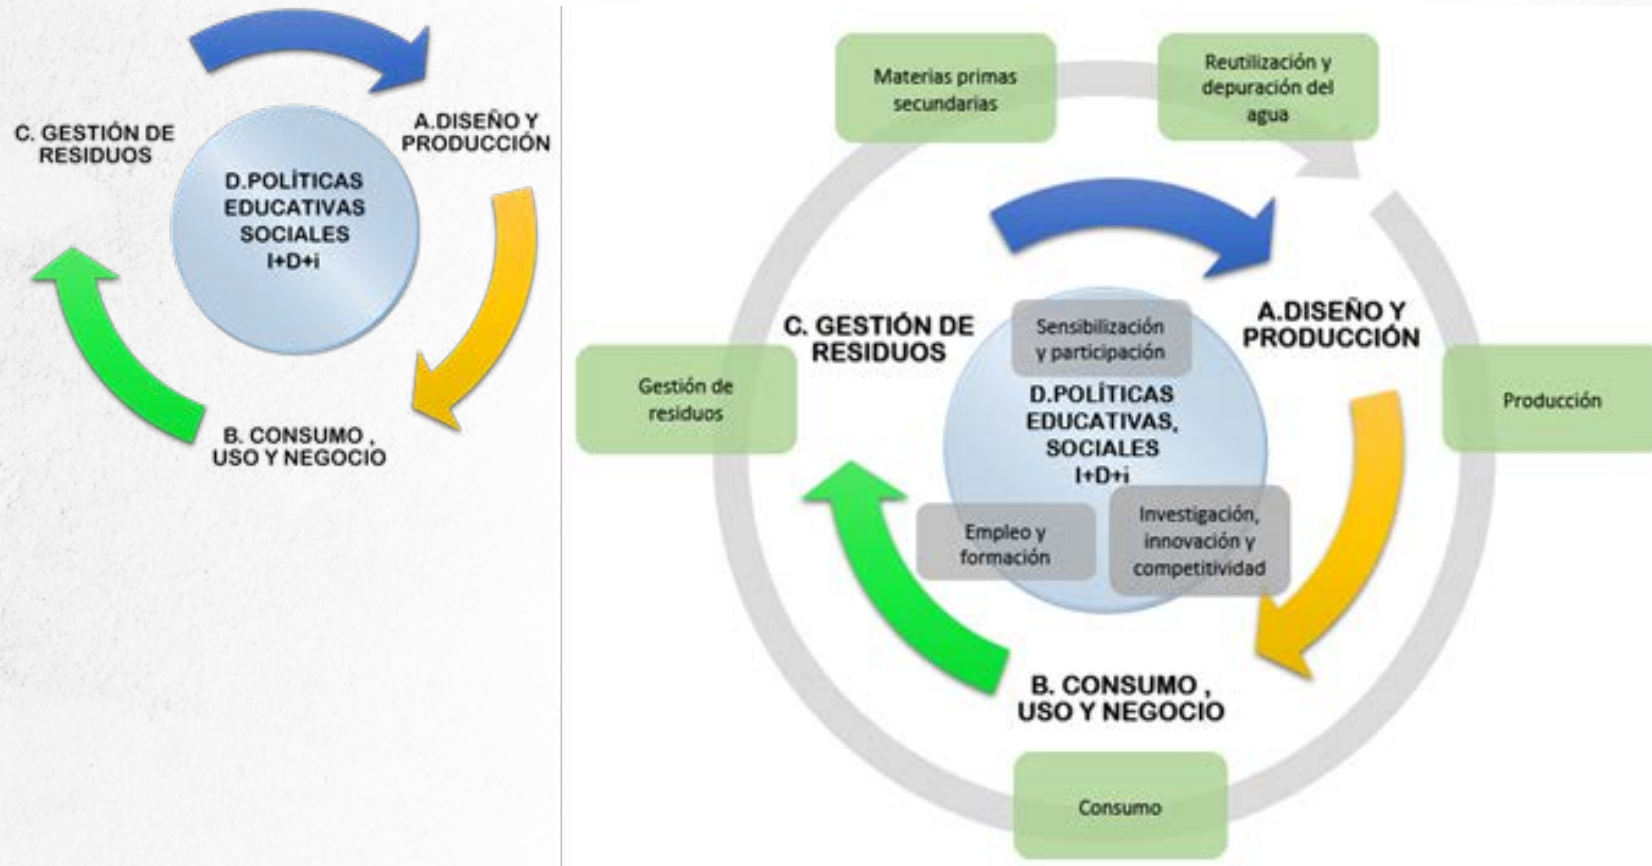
C. GESTIÓN DE RESIDUOS

A.DISEÑO Y PRODUCCIÓN

D.POLÍTICAS EDUCATIVAS SOCIALES I+D+i

B. CONSUMO , USO Y NEGOCIO

Materias primas secundarias

Reutilización y depuración del agua

C. GESTIÓN DE RESIDUOS

Sensibilización y participación

A.DISEÑO Y PRODUCCIÓN

Gestión de residuos

D.POLÍTICAS EDUCATIVAS, SOCIALES I+D+i

Producción

Empleo y formación

Investigación, innovación y competitividad

B. CONSUMO , USO Y NEGOCIO

Consumo